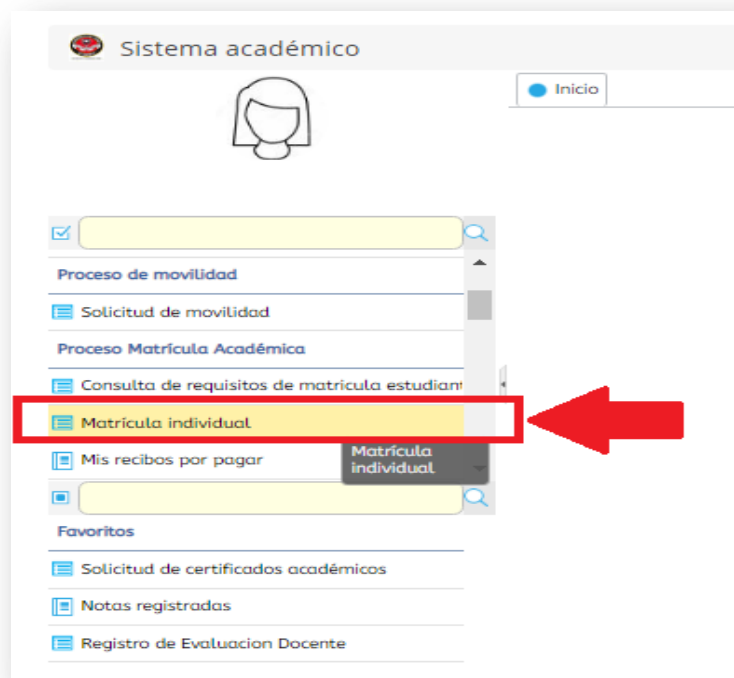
Sistema académico

Inicio

Proceso de movilidad

Solicitud de movilidad

Proceso Matrícula Académica

Consulta de requisitos de matricula estudiant

Matrícula individual

Mis recibos por pagar

Matrícula individual

Favoritos

Solicitud de certificados académicos

Notas registradas

Registro de Evaluacion Docente